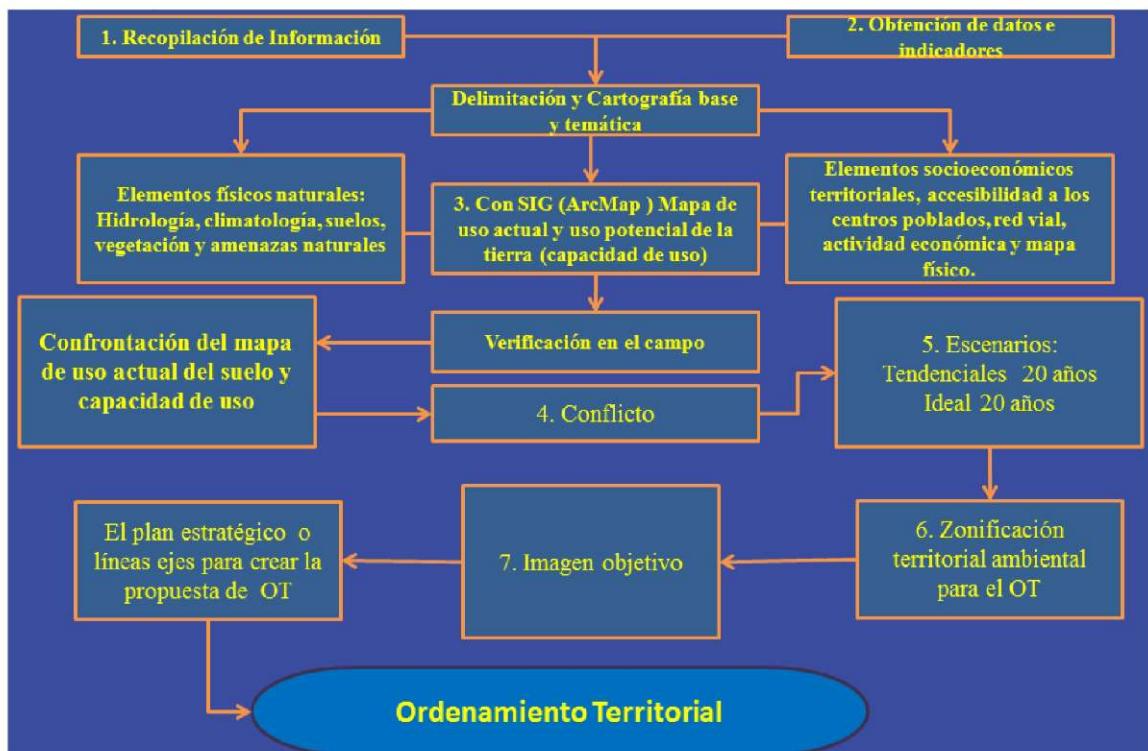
1. Recopilación de Información

2. Obtención de datos e indicadores

Delimitación y Cartografía base y temática

Elementos físicos naturales: Hidrología, climatología, suelos, vegetación y amenazas naturales

3. Con SIG (ArcMap ) Mapa de uso actual y uso potencial de la tierra (capacidad de uso)

Elementos socioeconómicos territoriales, accesibilidad a los centros poblados, red vial, actividad económica y mapa físico.

Confrontación del mapa de uso actual del suelo y capacidad de uso

Verificación en el campo

4. Conflicto

5. Escenarios: Tendenciales 20 años Ideal 20 años

6. Zonificación territorial ambiental para el OT

7. Imagen objetivo

El plan estratégico o líneas ejes para crear la propuesta de OT

Ordenamiento Territorial